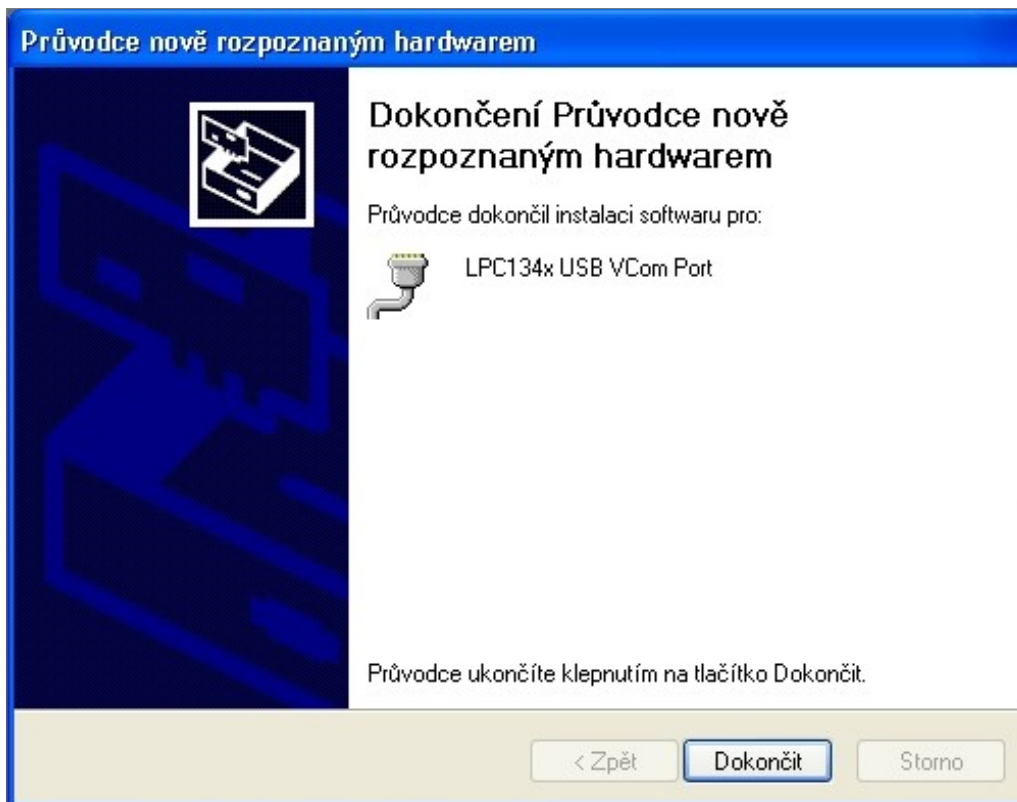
Průvodce nově rozpoznaným hardwarem

Dokončení Průvodce nově rozpoznaným hardwarem

Průvodce dokončil instalaci softwaru pro:

LPC134x USB VCom Port

Průvodce ukončíte klepnutím na tlačítko Dokončit.

< Zpět | Dokončit | Storno